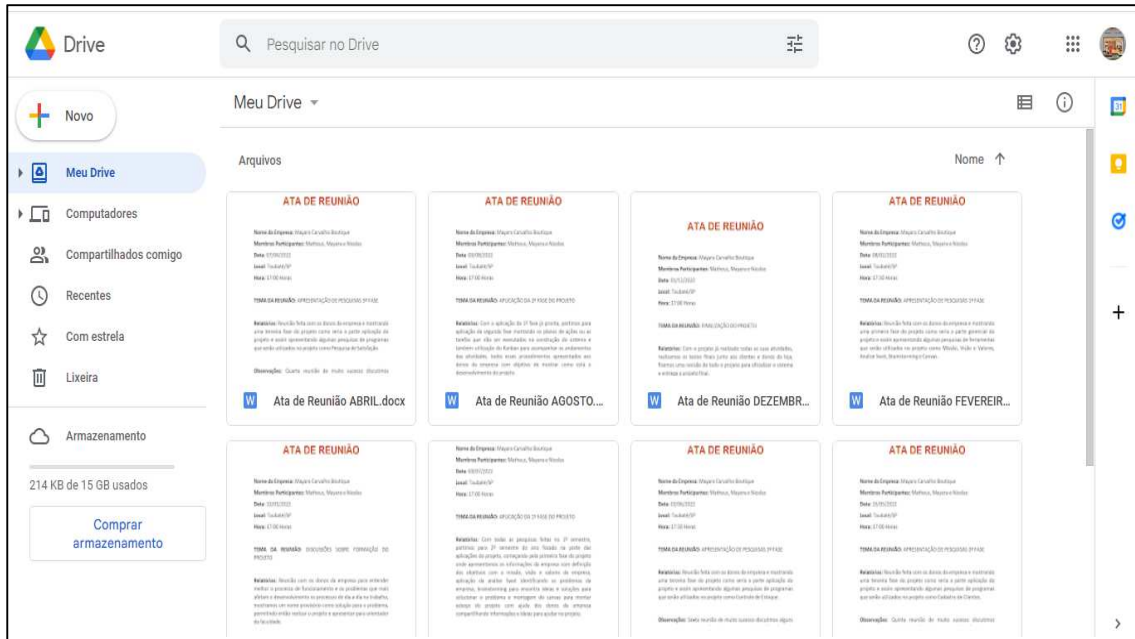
Drive

Pesquisar no Drive

Novo

Meu Drive

Computadores

Compartilhados comigo

Recentes

Com estrela

Lixeira

Armazenamento

214 KB de 15 GB usados

Comprar armazenamento

Meu Drive

Arquivos

Nome ↑

ATA DE REUNIÃO

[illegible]

Ata de Reunião ABRIL.docx

ATA DE REUNIÃO

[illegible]

Ata de Reunião AGOSTO...

ATA DE REUNIÃO

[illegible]

Ata de Reunião DEZEMBR...

ATA DE REUNIÃO

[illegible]

Ata de Reunião FEVEREIR...

ATA DE REUNIÃO

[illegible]

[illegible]

ATA DE REUNIÃO

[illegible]

ATA DE REUNIÃO

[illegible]